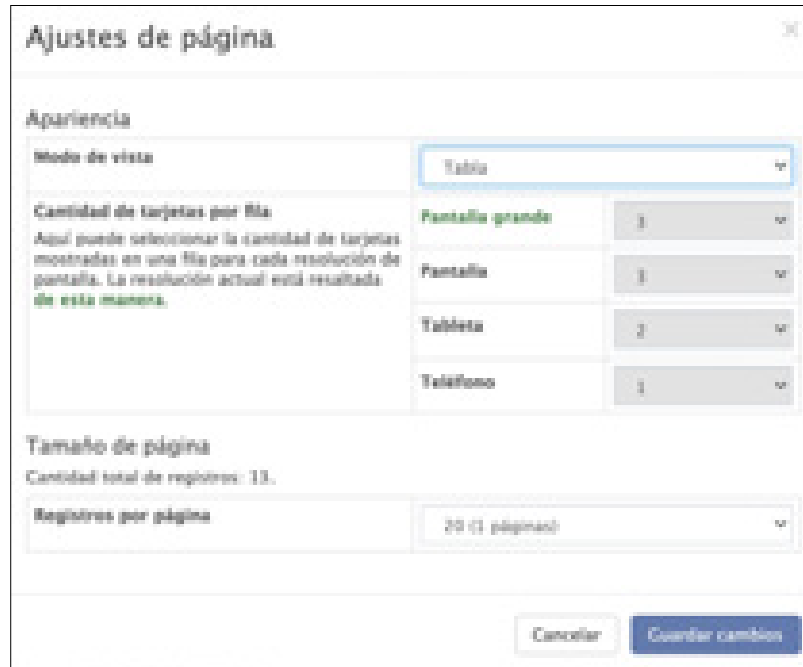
Ajustes de página

×

Apariencia

Modo de vista

Tabla

Cantidad de tarjetas por fila

Aquí puede seleccionar la cantidad de tarjetas mostradas en una fila para cada resolución de pantalla. La resolución actual está resaltada de esta manera.

Pantalla grande

3

Pantalla

3

Tableta

2

Teléfono

1

Tamaño de página

Cantidad total de registros: 13.

Registros por página

20 (1 páginas)

Cancelar

Guardar cambios